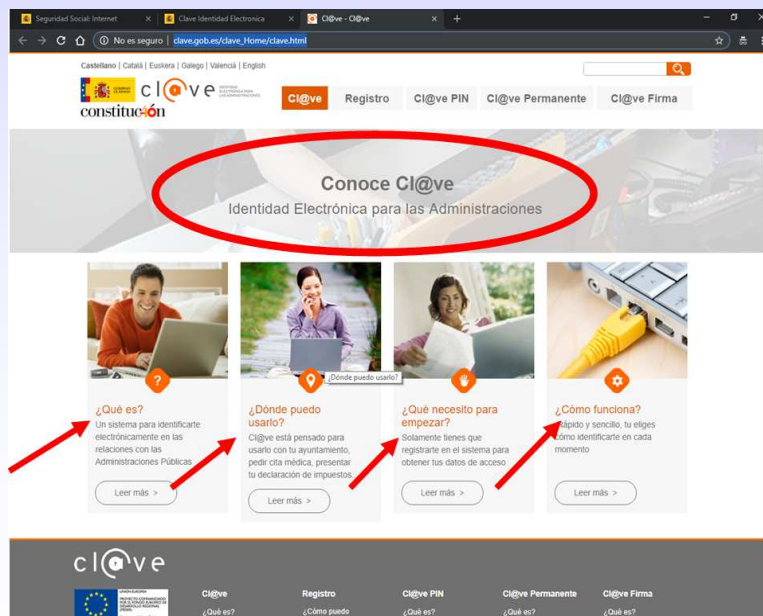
Seguridad Social: Internet × Clave Identidad Electronica × Cl@ve - Cl@ve × +

No es seguro | clave.gob.es/clave_Home/clave.html

Castellano | Català | Euskera | Galego | Valencià | English

cl@ve IDENTIDAD ELECTRÓNICA PARA LAS ADMINISTRACIONES

constitución

Cl@ve Registro Cl@ve PIN Cl@ve Permanente Cl@ve Firma

Conoce Cl@ve
Identidad Electrónica para las Administraciones

¿Qué es?
Un sistema para identificarte electrónicamente en las relaciones con las Administraciones Públicas
Leer más >

¿Dónde puedo usarlo?
¿Dónde puedo usarlo?
Cl@ve está pensado para usarlo con tu ayuntamiento, pedir cita médica, presentar tu declaración de impuestos
Leer más >

¿Qué necesito para empezar?
Solamente tienes que registrarte en el sistema para obtener tus datos de acceso
Leer más >

¿Cómo funciona?
Rápido y sencillo, tu eliges cómo identificarte en cada momento
Leer más >

cl@ve

UNIÓN EUROPEA

Cl@ve
¿Qué es?

Registro
¿Cómo puedo

Cl@ve PIN
¿Qué es?

Cl@ve Permanente
¿Qué es?

Cl@ve Firma
¿Qué es?